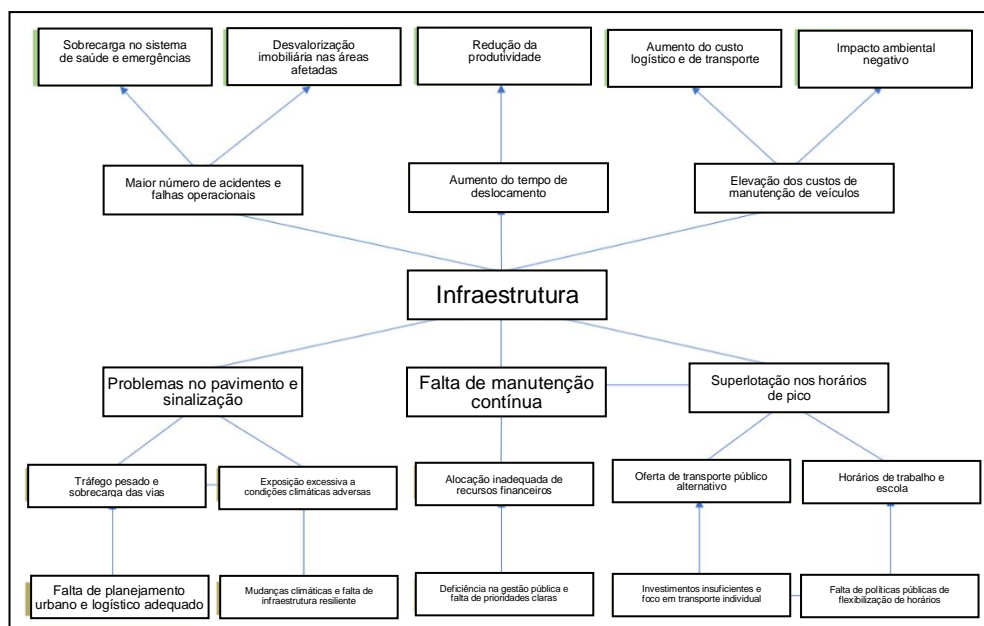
Sobrecarga no sistema de saúde e emergências

Desvalorização imobiliária nas áreas afetadas

Redução da produtividade

Aumento do custo logístico e de transporte

Impacto ambiental negativo

Maior número de acidentes e falhas operacionais

Aumento do tempo de deslocamento

Elevação dos custos de manutenção de veículos

Infraestrutura

Problemas no pavimento e sinalização

Falta de manutenção contínua

Superlotação nos horários de pico

Tráfego pesado e sobrecarga das vias

Exposição excessiva a condições climáticas adversas

Alocação inadequada de recursos financeiros

Oferta de transporte público alternativo

Horários de trabalho e escola

Falta de planejamento urbano e logístico adequado

Mudanças climáticas e falta de infraestrutura resiliente

Deficiência na gestão pública e falta de prioridades claras

Investimentos insuficientes e foco em transporte individual

Falta de políticas públicas de flexibilização de horários